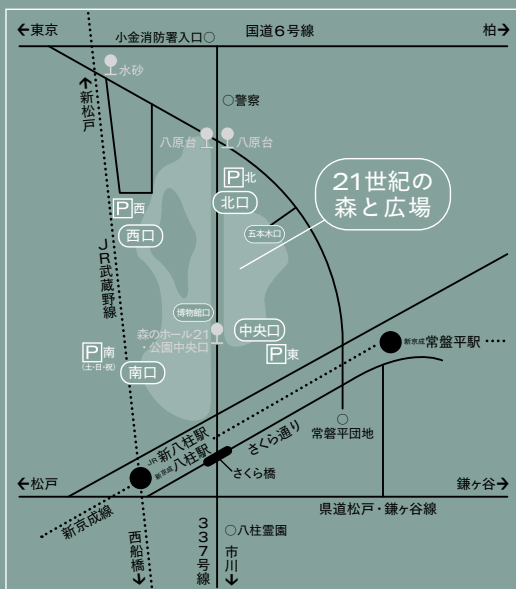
←東京
小金消防署入口○
国道6号線
柏→
水砂
↑新松戸
○警察
八原台
八原台
P北
北口
21世紀の森と広場
P西
西口
五本木口
JR武蔵野線
博物館口
森のホール21・公園中央口
中央口
P東
新京成常盤平駅
P南（土・日・祝）
南口
常磐平団地
JR新八柱駅
新京成八柱駅
さくら通り
さくら橋
←松戸
鎌ケ谷→
県道松戸・鎌ケ谷線
新京成線
○八柱霊園
西船橋↓
337号線
市川↓